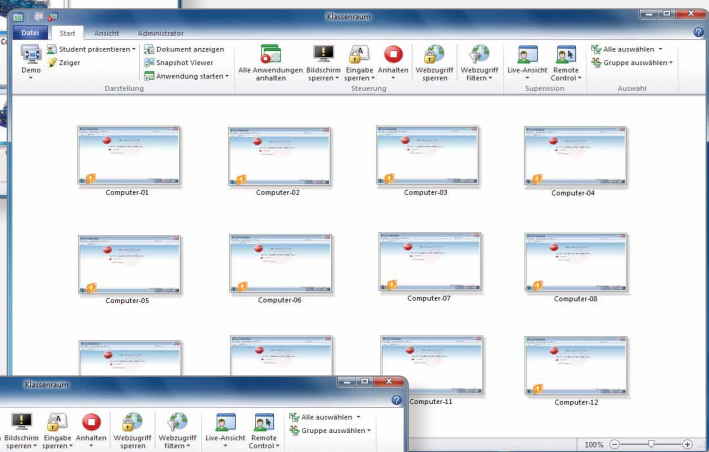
Klassenraum

Datei | Start | Ansicht | Administrator

Demo
Student präsentieren
Zeiger
Dokument anzeigen
Snapshot Viewer
Anwendung starten
Darstellung

Alle Anwendungen anhalten
Bildschirm sperren
Eingabe sperren
Anhalten
Steuerung

Webzugriff sperren
Webzugriff filtern

Live-Ansicht
Remote Control
Supervision

Alle auswählen
Gruppe auswählen
Auswahl

Computer-01
Computer-02
Computer-03
Computer-04
Computer-05
Computer-06
Computer-07
Computer-08
Computer-11
Computer-12

Klassenraum

Bildschirm sperren
Eingabe sperren
Anhalten
Webzugriff sperren
Webzugriff filtern
Live-Ansicht
Remote Control
Alle auswählen
Gruppe auswählen

100%